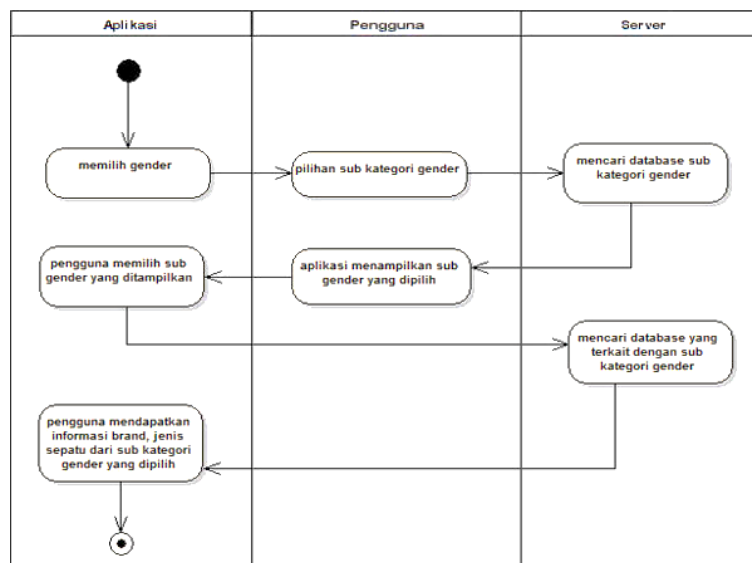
Aplikasi

Pengguna

Server

memilih gender

pilihan sub kategori gender

mencari database sub kategori gender

pengguna memilih sub gender yang ditampilkan

aplikasi menampilkan sub gender yang dipilih

mencari database yang terkait dengan sub kategori gender

pengguna mendapatkan informasi brand, jenis sepatu dari sub kategori gender yang dipilih